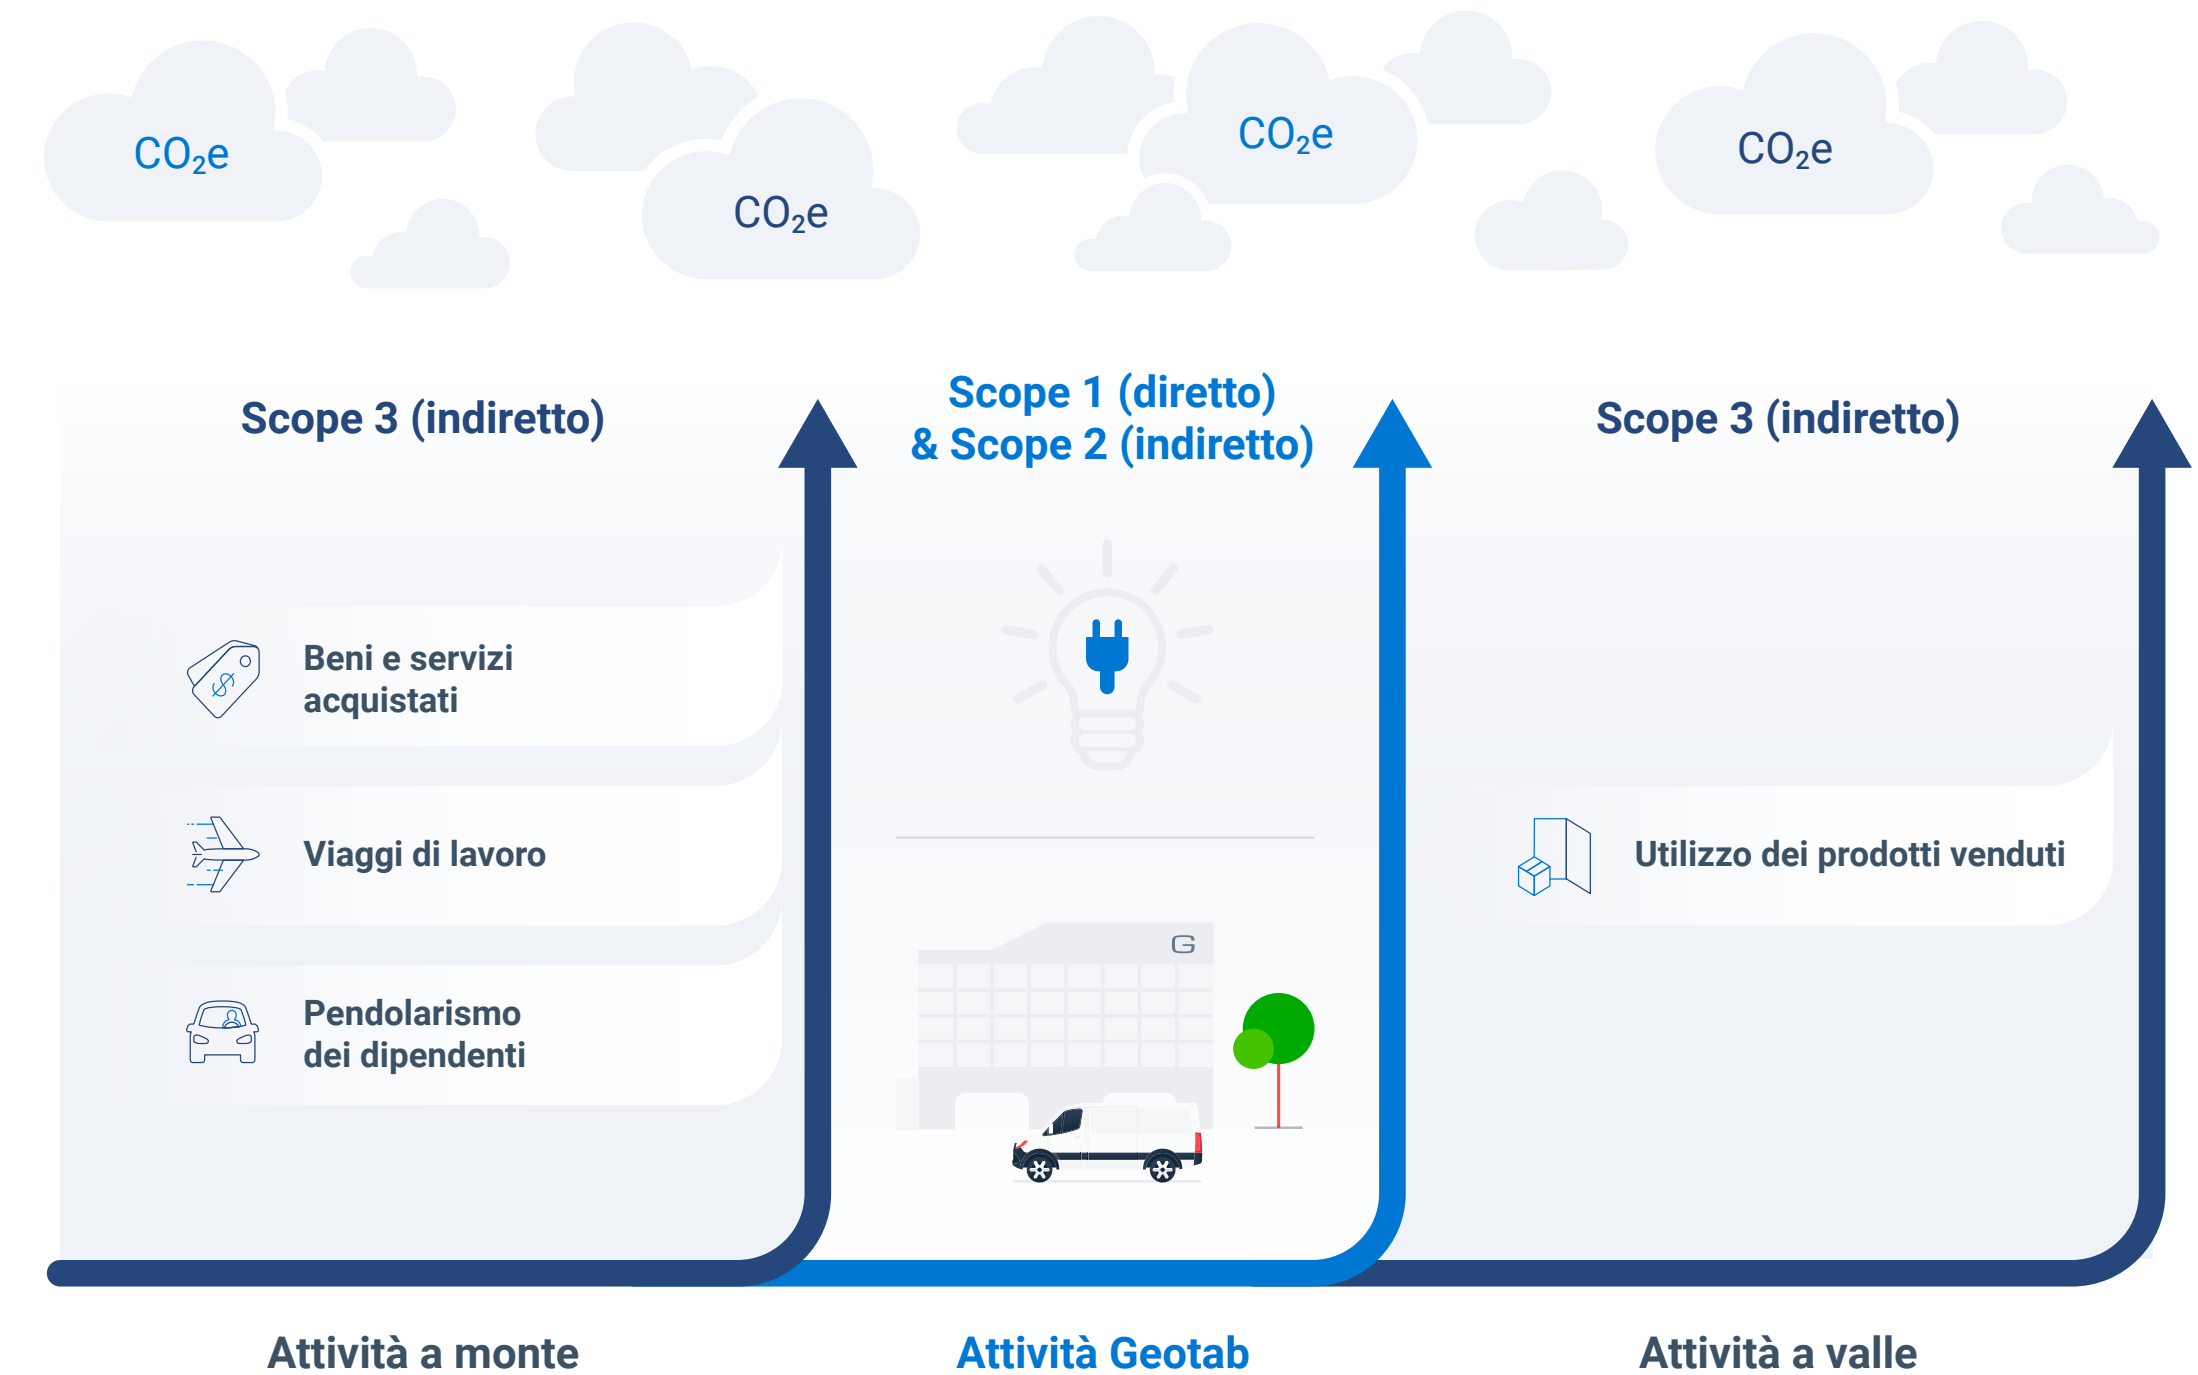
$CO_2e$

$CO_2e$

$CO_2e$

$CO_2e$

Scope 3 (indiretto)

Beni e servizi acquistati

Viaggi di lavoro

Pendolarismo dei dipendenti

Scope 1 (diretto) & Scope 2 (indiretto)

G

Scope 3 (indiretto)

Utilizzo dei prodotti venduti

Attività a monte

Attività Geotab

Attività a valle